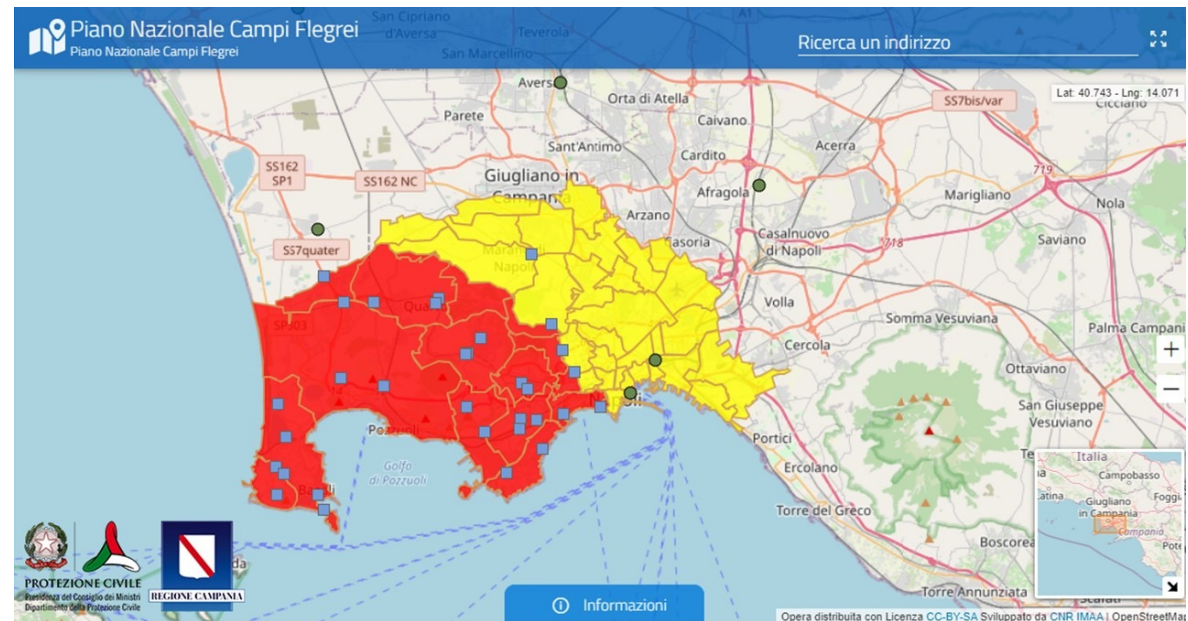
Piano Nazionale Campi Flegrei
Piano Nazionale Campi Flegrei

Ricerca un indirizzo

Lat: 40.743 - Lng: 14.071

San Cipriano d'Aversa
Teverola
San Marcellino
Aversa
Orta di Atella
Parete
Caivano
Sant'Antimo
Cardito
Acerra
SS7bis/var
Cicciano
SS162 SP1
SS162 NC
Giugliano in Campania
Afragola
Marigliano
Nola
SS7quater
Arzano
Casalnuovo di Napoli
Casoria
Saviano
Marano di Napoli
Volla
SP403
Quarto
Somma Vesuviana
Palma Campania
Cercola
Ottaviano
Napoli
San Giuseppe Vesuviano
Pozzuoli
Golfo di Pozzuoli
Portici
Bacoli
Ercolano
Torre del Greco
Boscoreale
Torre Annunziata
719
718

Italia
Campobasso
Foggia
Latina
Giugliano in Campania
Campania
Potenza

+
−

PROTEZIONE CIVILE
Presidenza del Consiglio dei Ministri
Dipartimento della Protezione Civile
REGIONE CAMPANIA

Informazioni

Opera distribuita con Licenza CC-BY-SA Sviluppato da CNR IMAA | OpenStreetMap